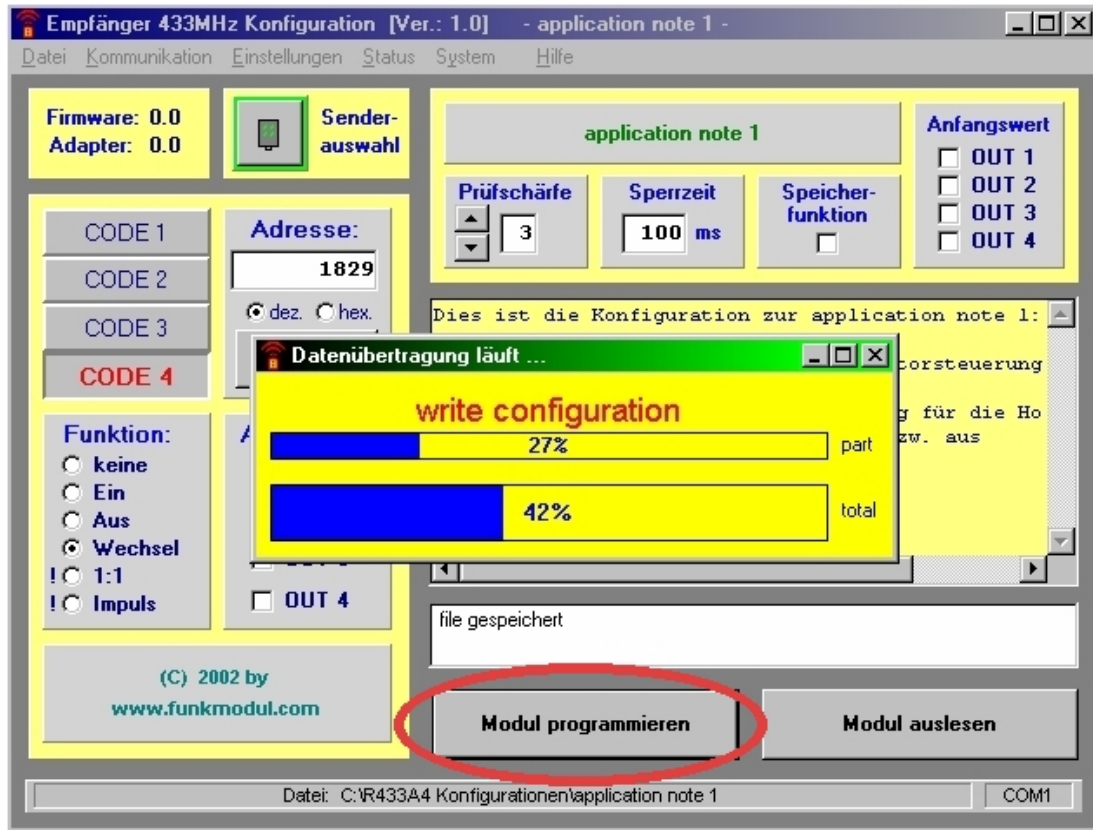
Empfänger 433MHz Konfiguration [Ver.: 1.0] - application note 1 -

Datei Kommunikation Einstellungen Status System Hilfe

Firmware: 0.0
Adapter: 0.0

Senderauswahl

application note 1

Anfangswert
OUT 1
OUT 2
OUT 3
OUT 4

Prüfschärfe
3

Sperrzeit
100 ms

Speicherfunktion

CODE 1
CODE 2
CODE 3
CODE 4

Adresse:
1829
dez. hex.

Dies ist die Konfiguration zur application note 1:
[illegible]orsteuerung
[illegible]g für die Ho
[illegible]zw. aus

Datenübertragung läuft ...

write configuration
27% part
42% total

Funktion:
keine
Ein
Aus
Wechsel
! 1:1
! Impuls

A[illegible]

OUT 4

file gespeichert

(C) 2002 by
www.funkmodul.com

Modul programmieren

Modul auslesen

Datei: C:\R433A4 Konfigurationen\application note 1

COM1